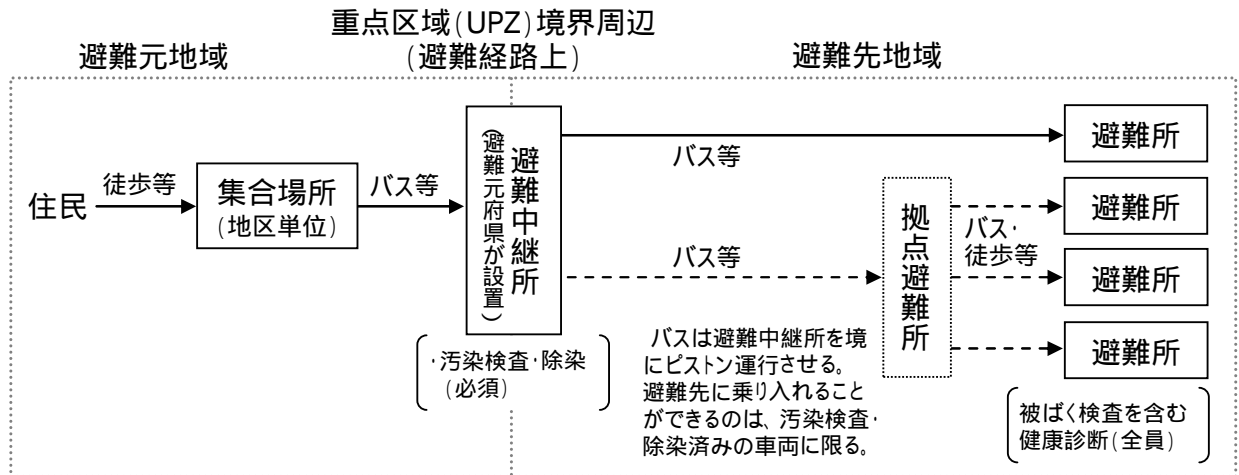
重点区域(UPZ)境界周辺
(避難経路上)

避難元地域

避難先地域

住民

徒歩等

集合場所
(地区単位)

バス等

避難中継所
(避難元府県が設置)

バス等

避難所

バス等

拠点避難所

バス・
徒歩等

避難所

避難所

避難所

・汚染検査・除染
(必須)

バスは避難中継所を境にピストン運行させる。避難先に乗り入れることができるのは、汚染検査・除染済みの車両に限る。

被ばく検査を含む
健康診断(全員)